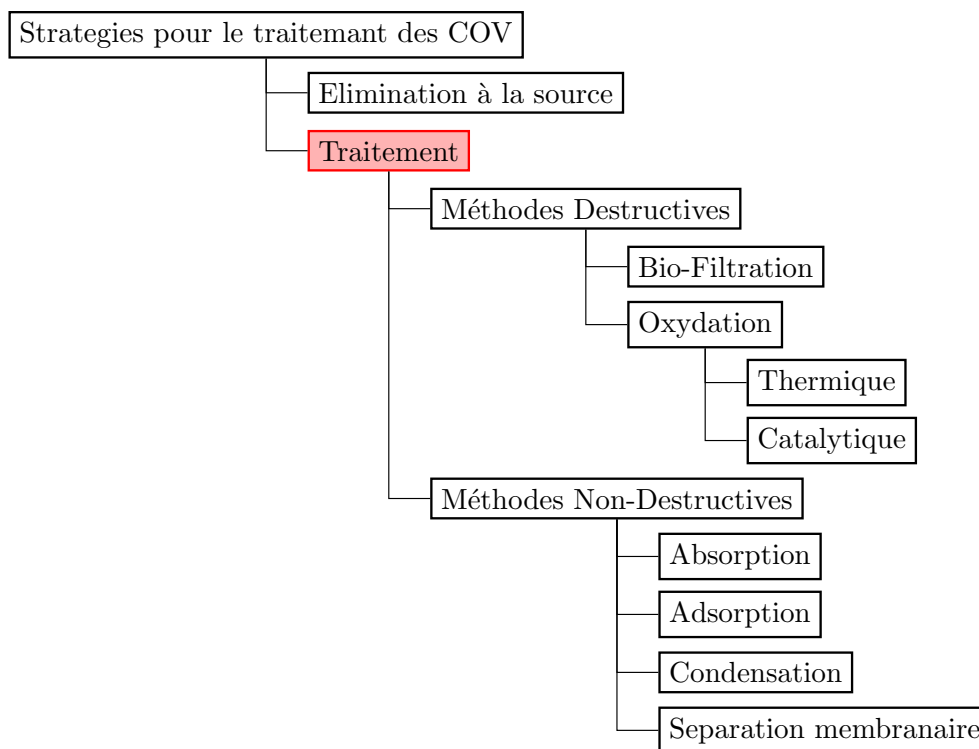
Strategies pour le traitemant des COV

Elimination à la source

Traitement

Méthodes Destructives

Bio-Filtration

Oxydation

Thermique

Catalytique

Méthodes Non-Destructives

Absorption

Adsorption

Condensation

Separation membranaire